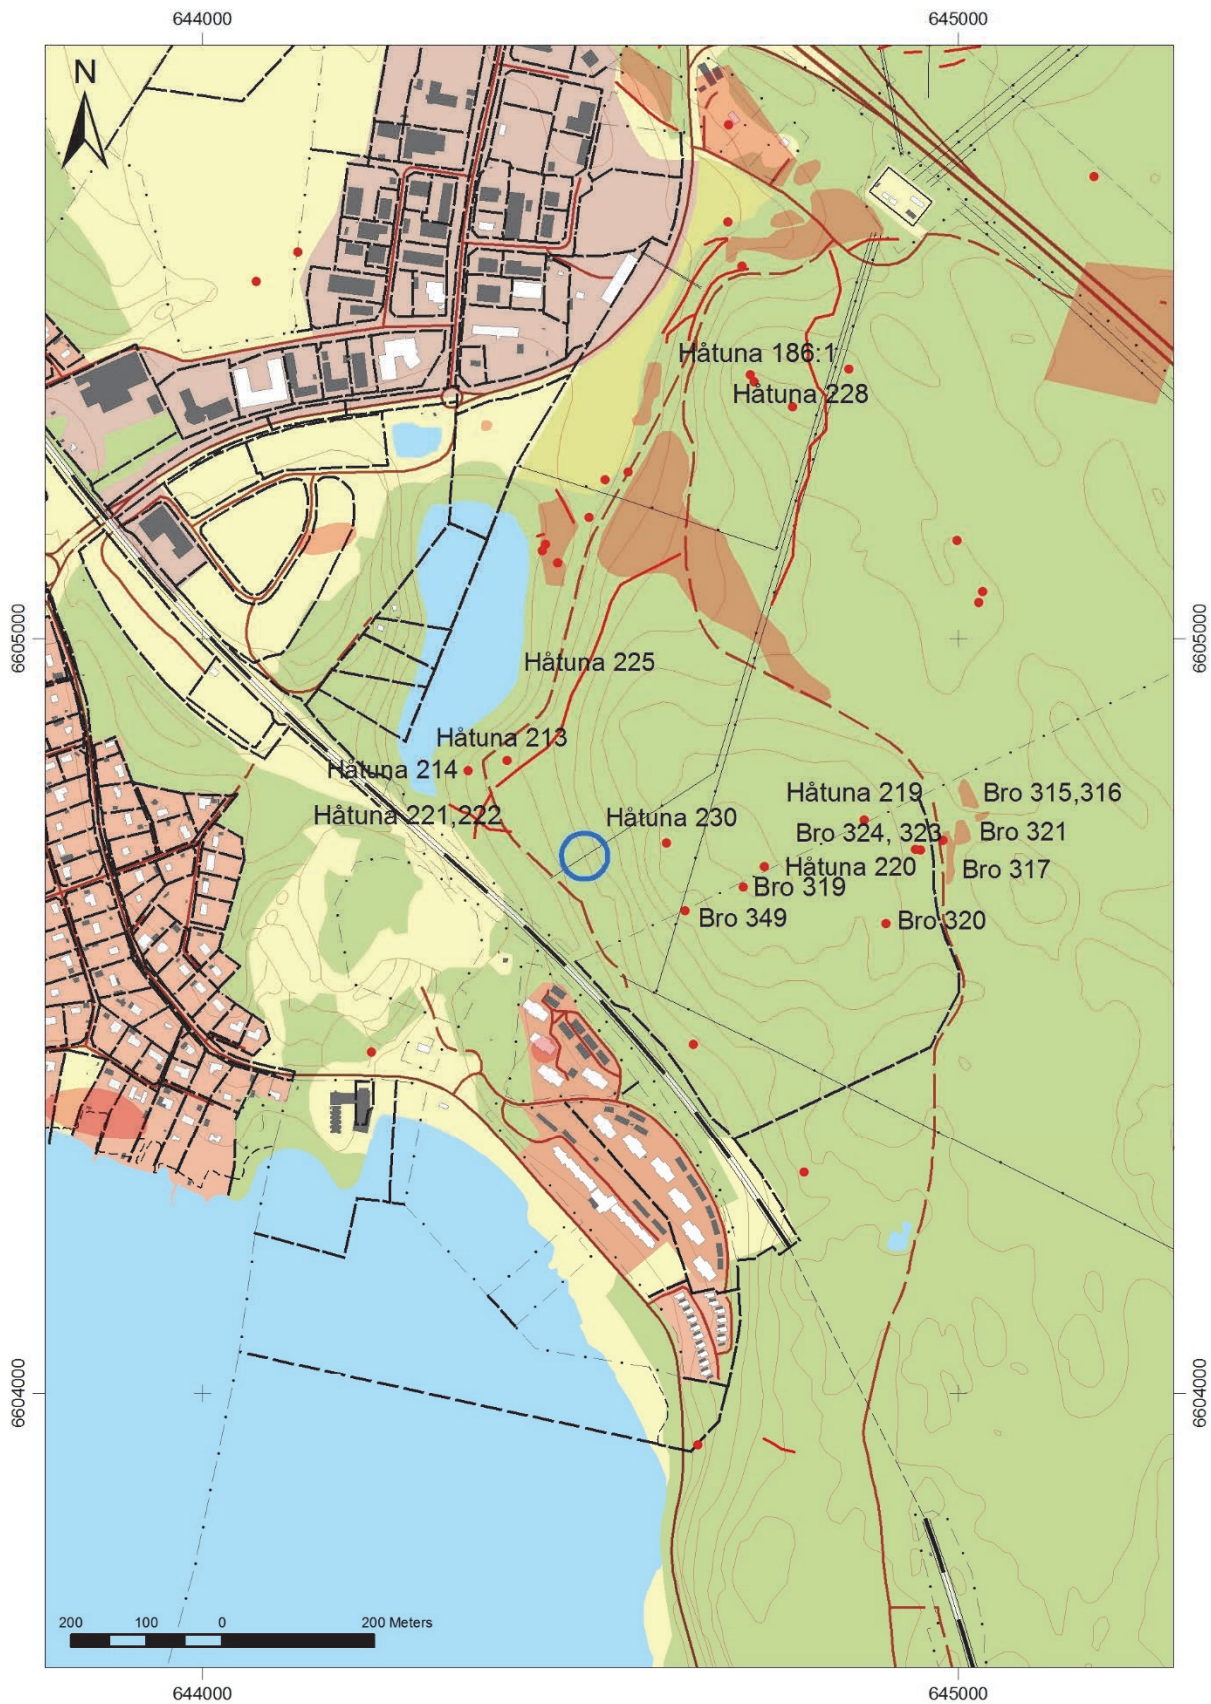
644000
645000
N
Håtuna 186:1
Håtuna 228
6605000
6605000
Håtuna 225
Håtuna 213
Håtuna 214
Håtuna 221,222
Håtuna 230
Håtuna 219
Bro 315,316
Bro 324, 323
Bro 321
Håtuna 220
Bro 317
Bro 319
Bro 349
Bro 320
6604000
6604000
200 100 0 200 Meters
644000
645000